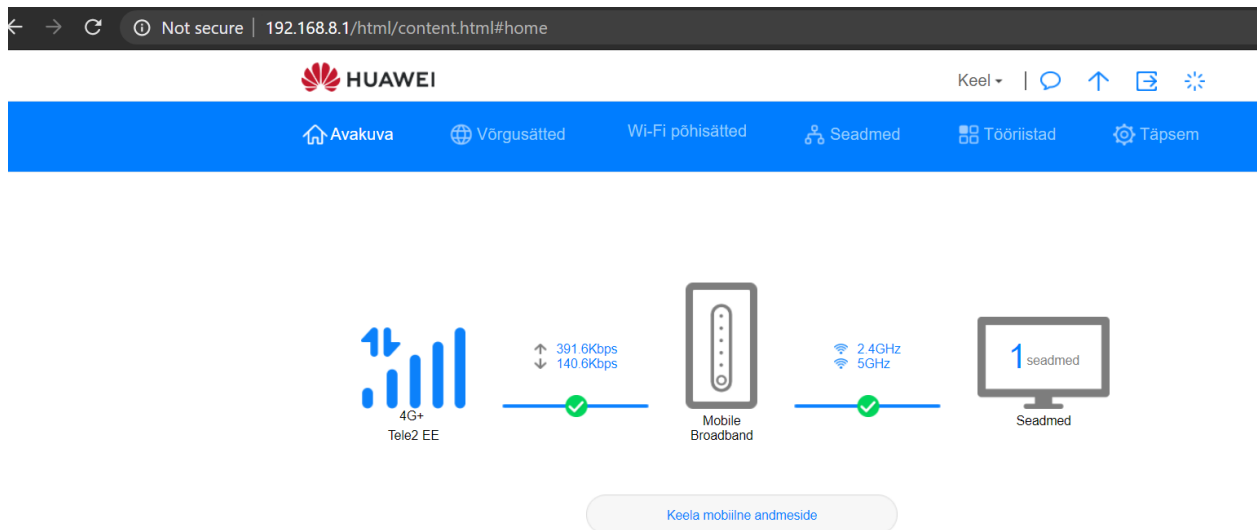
Not secure | 192.168.8.1/html/content.html#home

HUAWEI

Keel

Avakuva Võrgusätted Wi-Fi põhisätted Seadmed Tööriistad Täpsem

391.6Kbps
140.6Kbps

2.4GHz
5GHz

1 seadmed

4G+
Tele2 EE

Mobile Broadband

Seadmed

Keela mobiilne andmeside